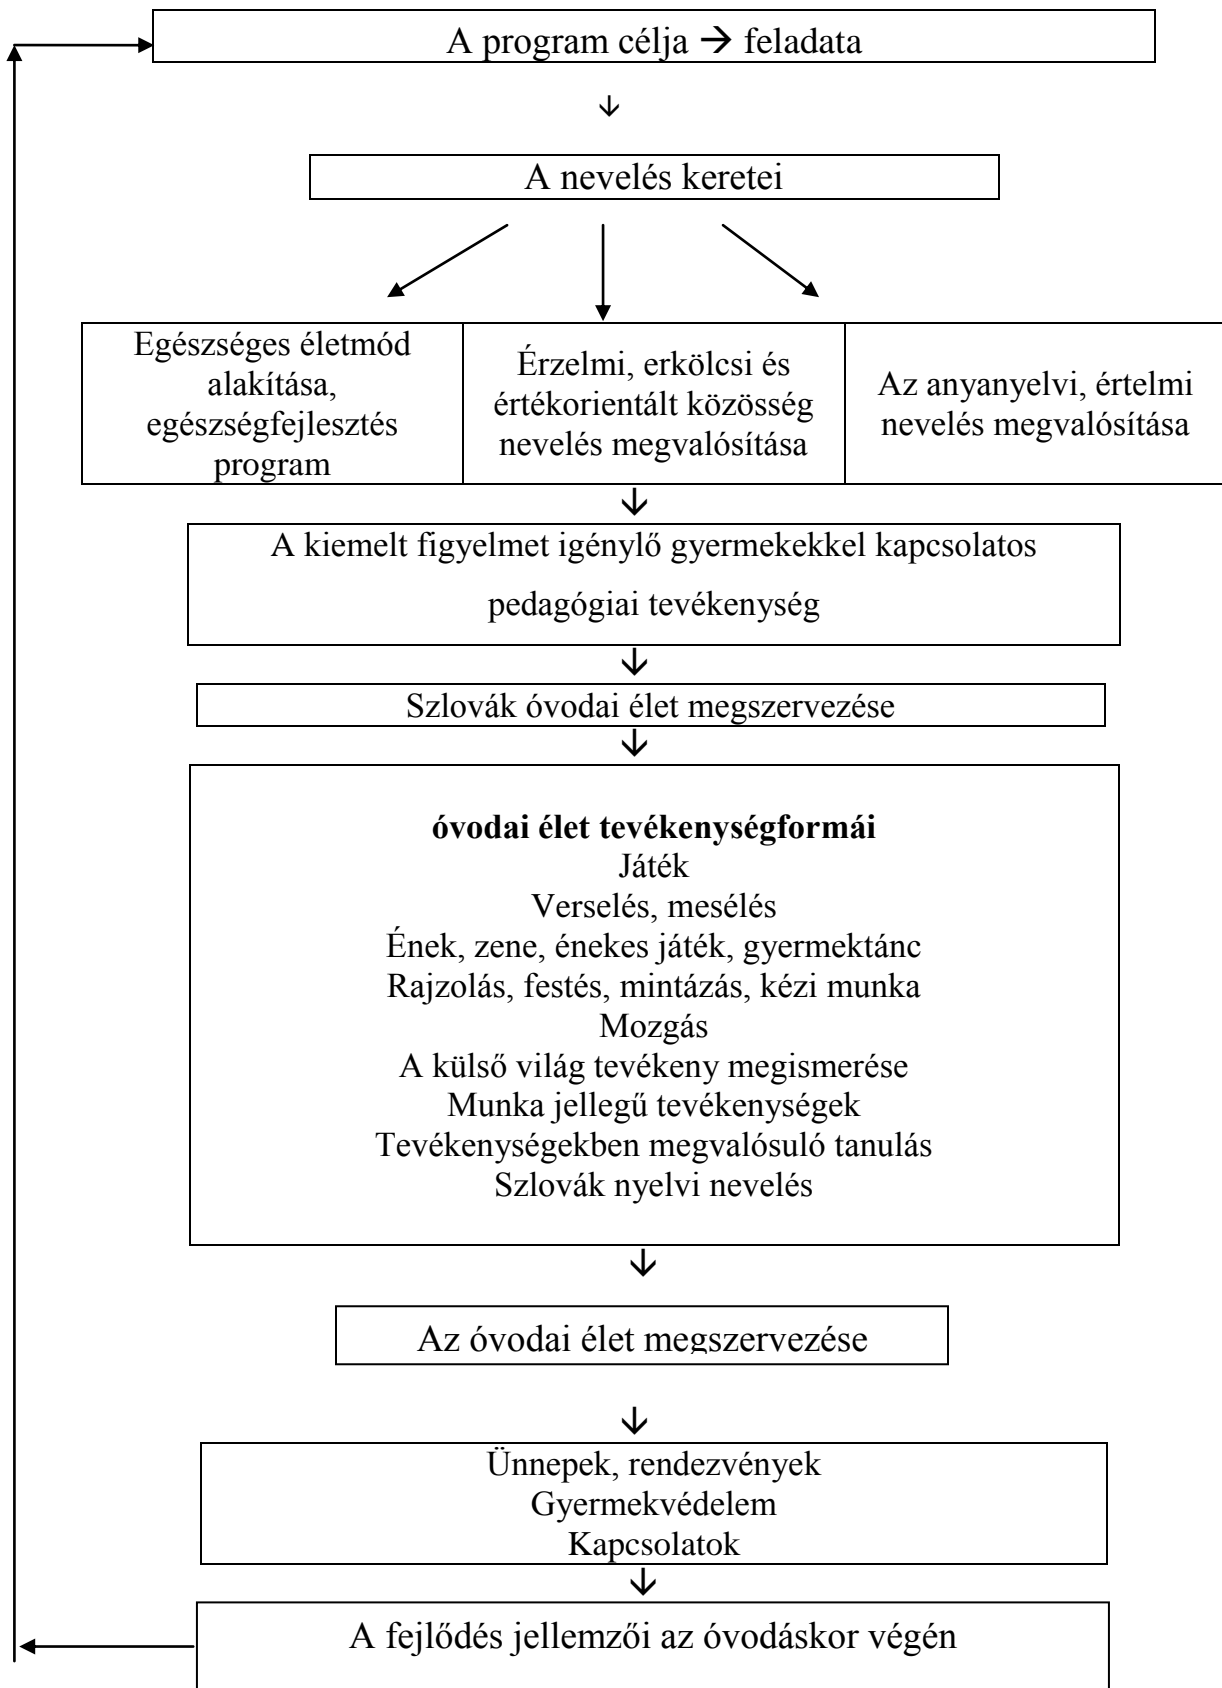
A program célja → feladata

A nevelés keretei

| Egészséges életmód alakítása, egészségfejlesztés program | Érzelmi, erkölcsi és értékorientált közösség nevelés megvalósítása | Az anyanyelvi, értelmi nevelés megvalósítása |
|---|---|---|

A kiemelt figyelmet igénylő gyermekekkel kapcsolatos pedagógiai tevékenység

Szlovák óvodai élet megszervezése

**óvodai élet tevékenységformái**
Játék
Verselés, mesélés
Ének, zene, énekes játék, gyermektánc
Rajzolás, festés, mintázás, kézi munka
Mozgás
A külső világ tevékeny megismerése
Munka jellegű tevékenységek
Tevékenységekben megvalósuló tanulás
Szlovák nyelvi nevelés

Az óvodai élet megszervezése

Ünnepek, rendezvények
Gyermekvédelem
Kapcsolatok

A fejlődés jellemzői az óvodáskor végén